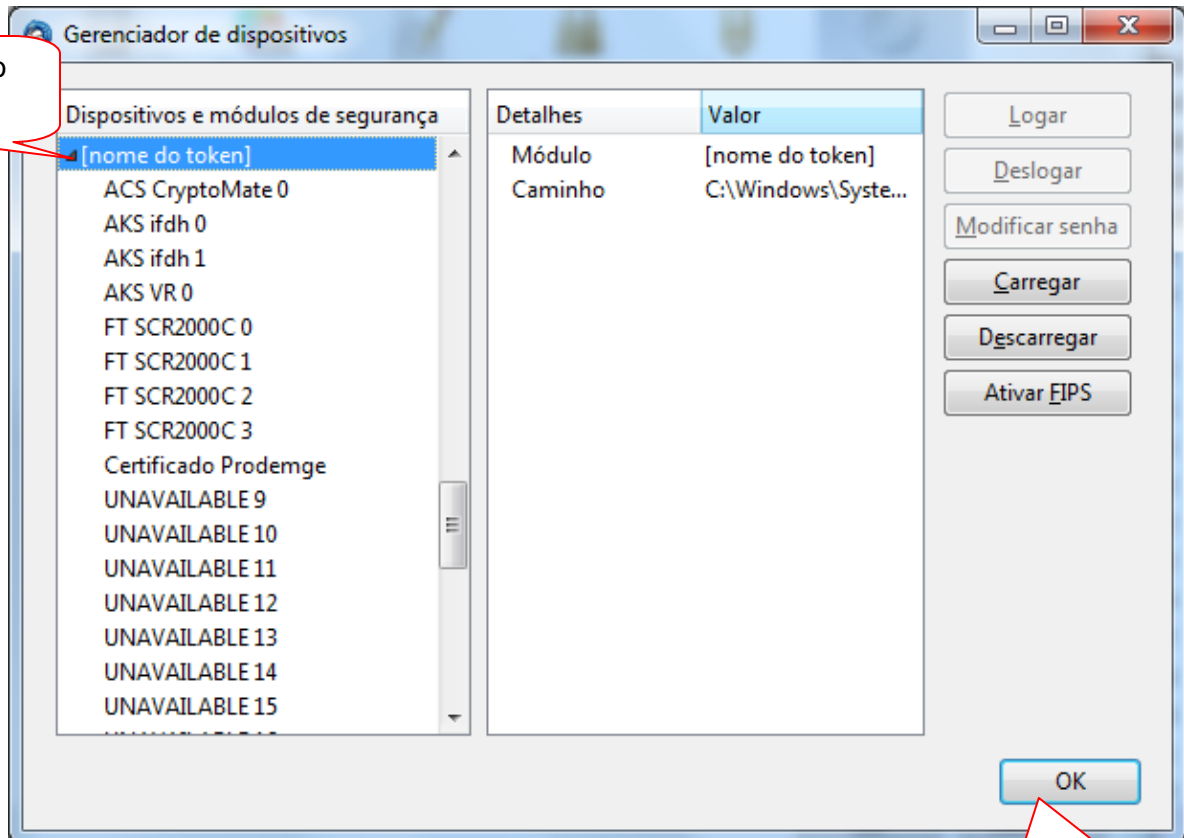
o

Gerenciador de dispositivos

Dispositivos e módulos de segurança

[nome do token]
ACS CryptoMate 0
AKS ifdh 0
AKS ifdh 1
AKS VR 0
FT SCR2000C 0
FT SCR2000C 1
FT SCR2000C 2
FT SCR2000C 3
Certificado Prodemge
UNAVAILABLE 9
UNAVAILABLE 10
UNAVAILABLE 11
UNAVAILABLE 12
UNAVAILABLE 13
UNAVAILABLE 14
UNAVAILABLE 15

| Detalhes | Valor |
|---|---|
| Módulo | [nome do token] |
| Caminho | C:\Windows\Syste... |

Logar
Deslogar
Modificar senha
Carregar
Descarregar
Ativar FIPS

OK